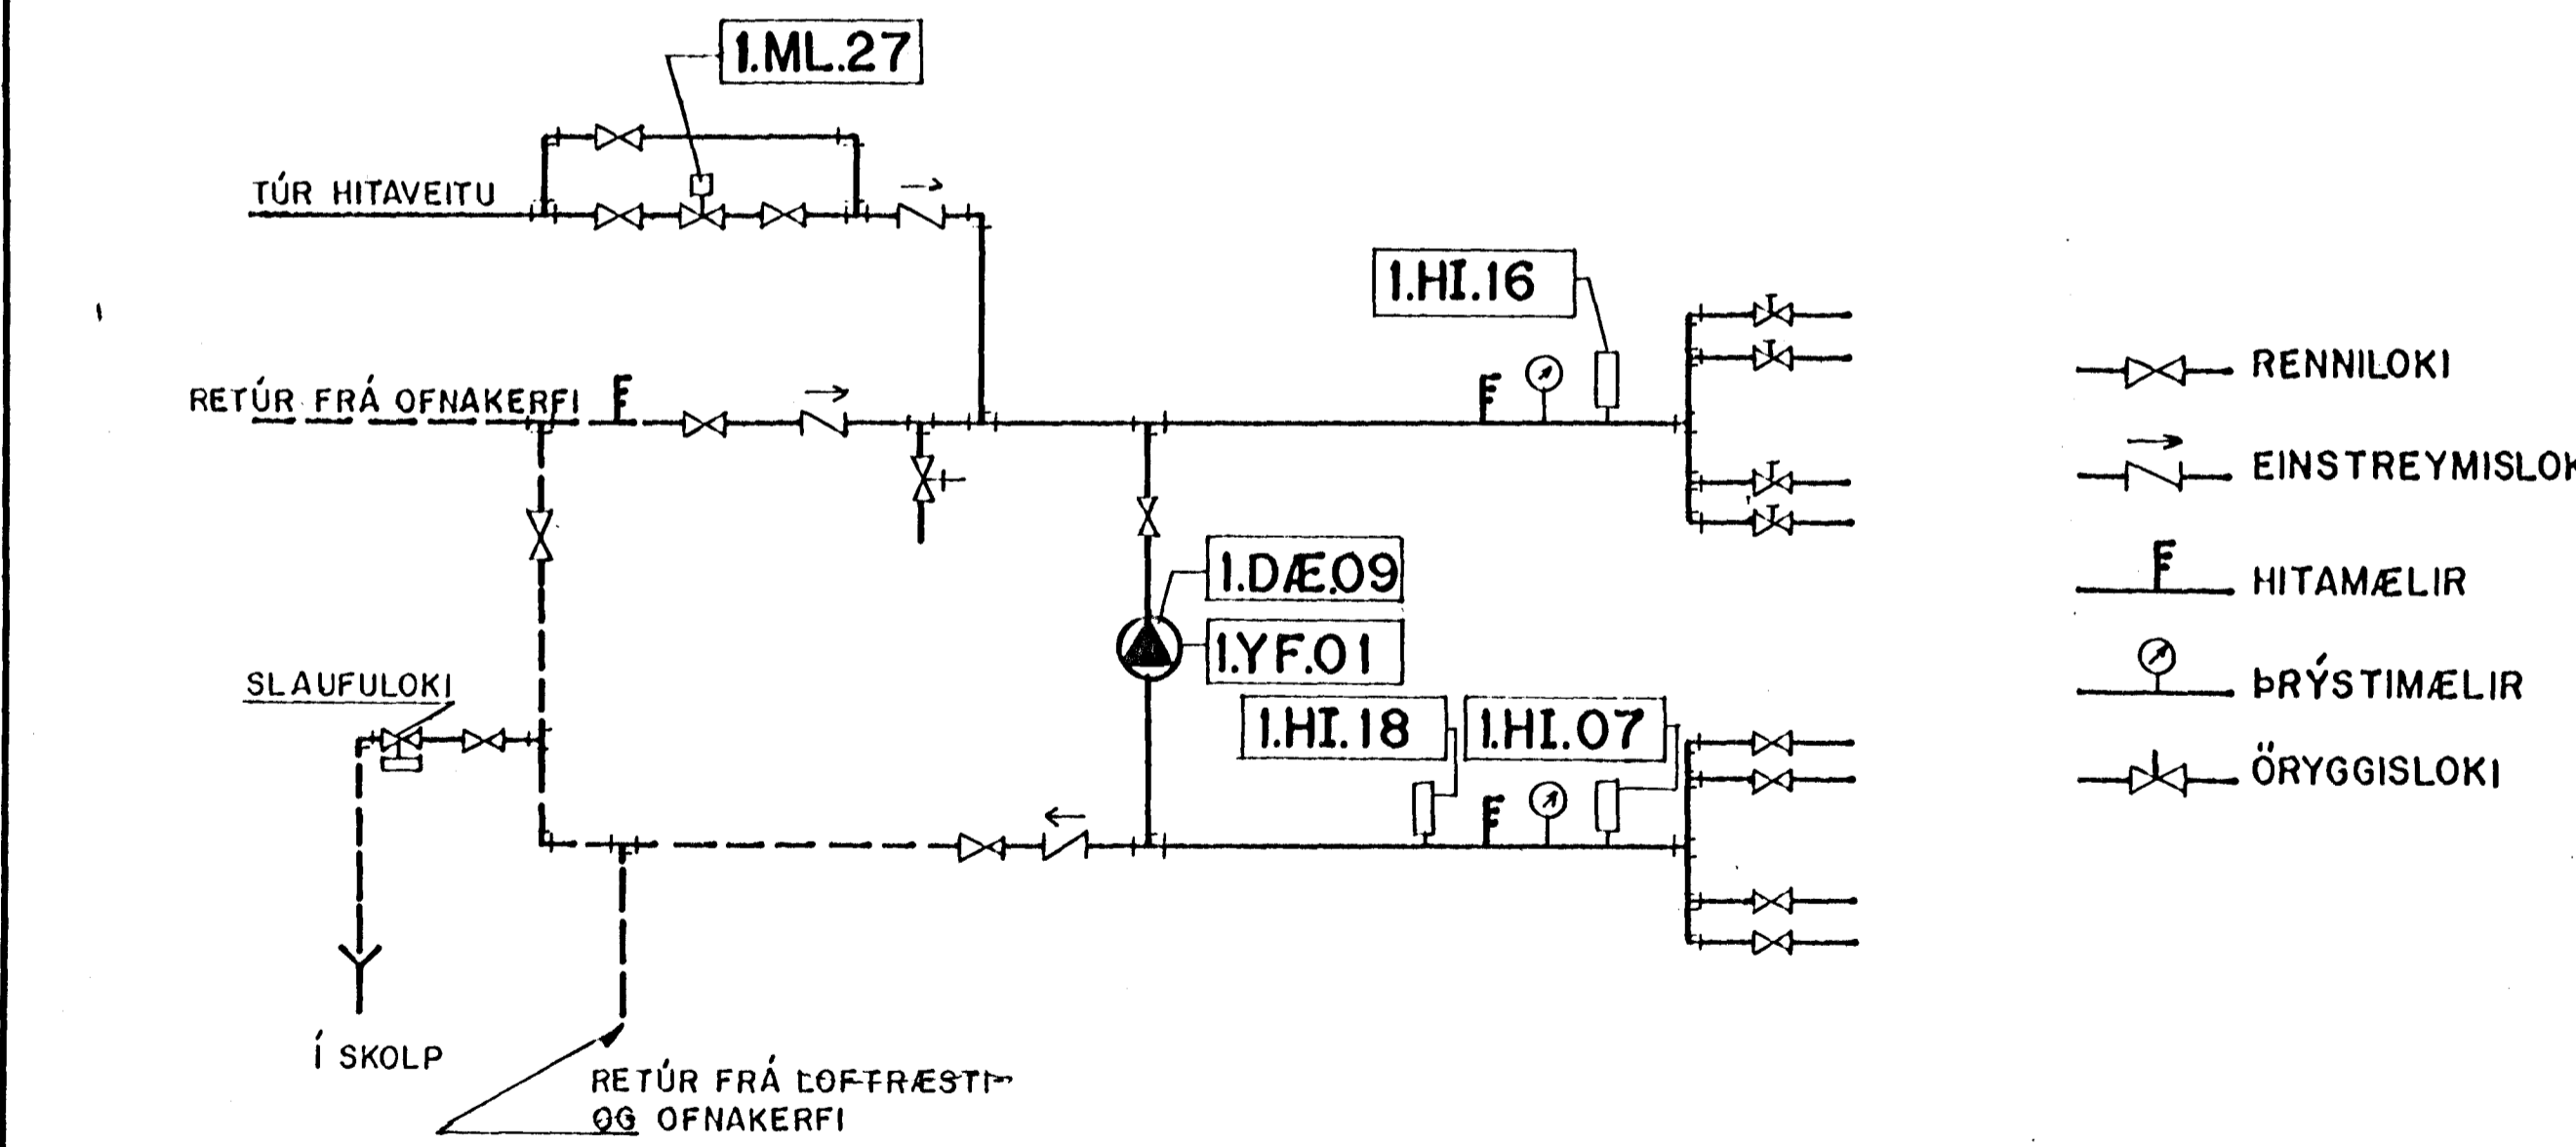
1.ML.27

TÚR HITAVEITU

1.HI.16

RETÚR FRÁ OFNAKERFI

1.DÆ.09

1.YF.01

SLAUFULOKI

1.HI.18

1.HI.07

Í SKOLP

RETÚR FRÁ LOFTRÆSTI-
OG OFNAKERFI

RENNILOKI

EINSTREYMISLOK

HITAMÆLIR

ÞRÝSTIMÆLIR

ÖRYGGISLOKI